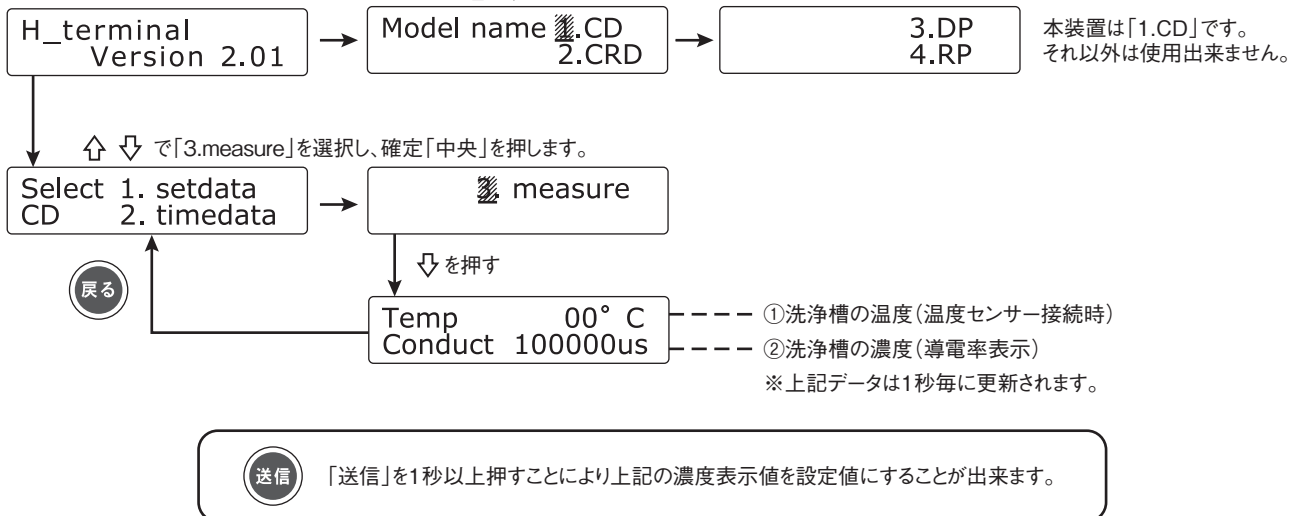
H_terminal
Version 2.01

Model name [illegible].CD
2.CRD

3.DP
4.RP

本装置は「1.CD」です。
それ以外は使用出来ません。

⇧ ⇩ で「3.measure」を選択し、確定「中央」を押します。

Select 1. setdata
CD 2. timedata

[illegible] measure

⇩を押す

戻る

Temp 00° C
Conduct 100000us

①洗浄槽の温度(温度センサー接続時)
②洗浄槽の濃度(導電率表示)
※上記データは1秒毎に更新されます。

送信

「送信」を1秒以上押すことにより上記の濃度表示値を設定値にすることが出来ます。